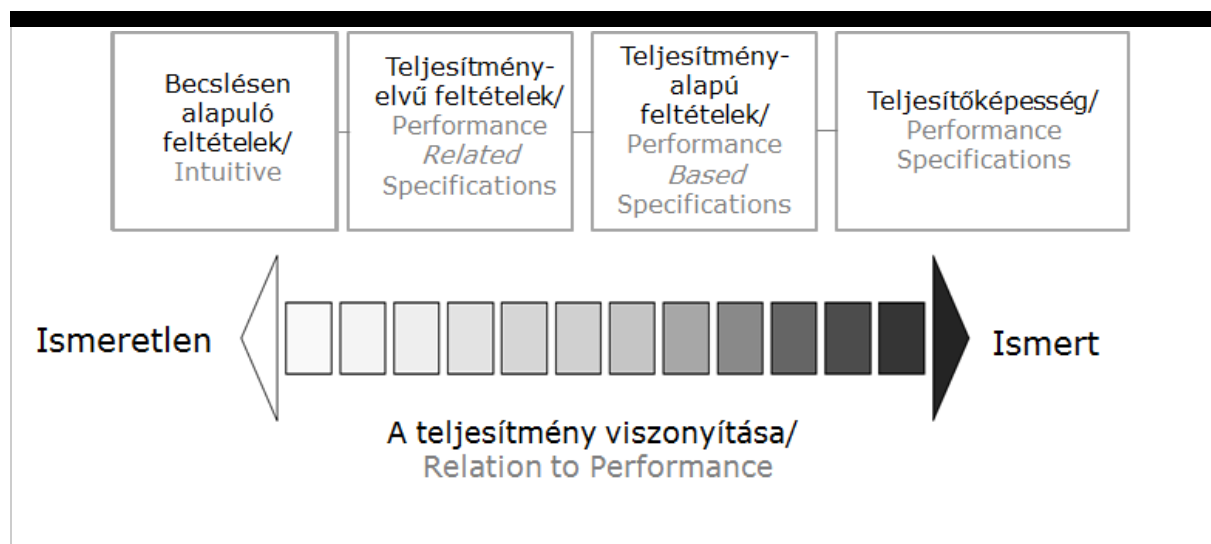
Becslésen alapuló feltételek/ Intuitive

Teljesítményelvű feltételek/ Performance *Related* Specifications

Teljesítményalapú feltételek/ Performance *Based* Specifications

Teljesítőképesség/ Performance Specifications

Ismeretlen

Ismert

A teljesítmény viszonyítása/ Relation to Performance